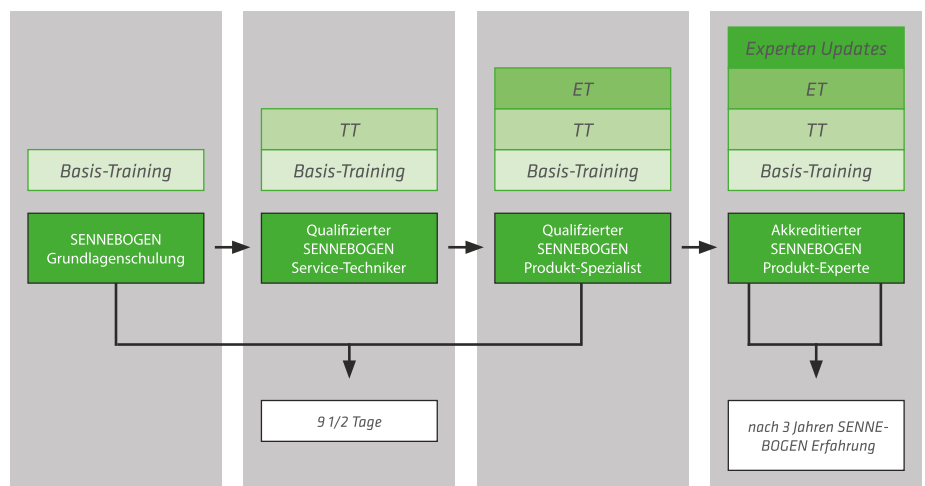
Basis-Training

SENNEBOGEN Grundlagenschulung

TT

Basis-Training

Qualifizierter SENNEBOGEN Service-Techniker

9 1/2 Tage

ET

TT

Basis-Training

Qualifzierter SENNEBOGEN Produkt-Spezialist

Experten Updates

ET

TT

Basis-Training

Akkreditierter SENNEBOGEN Produkt-Experte

nach 3 Jahren SENNEBOGEN Erfahrung